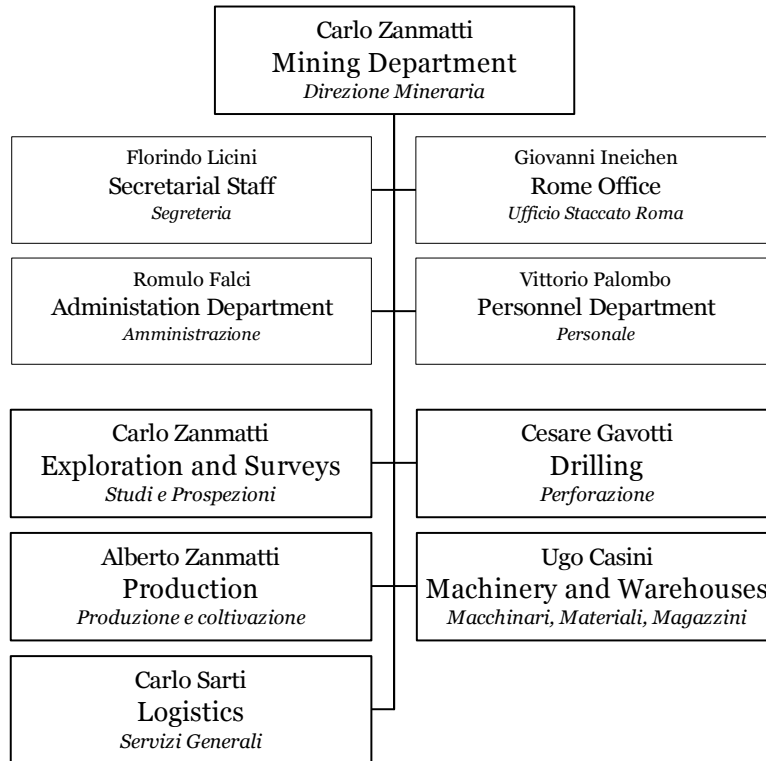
Carlo Zanmatti
Mining Department
*Direzione Mineraria*

Florindo Licini
Secretarial Staff
*Segreteria*

Giovanni Ineichen
Rome Office
*Ufficio Staccato Roma*

Romulo Falci
Administation Department
*Amministrazione*

Vittorio Palombo
Personnel Department
*Personale*

Carlo Zanmatti
Exploration and Surveys
*Studi e Prospezioni*

Cesare Gavotti
Drilling
*Perforazione*

Alberto Zanmatti
Production
*Produzione e coltivazione*

Ugo Casini
Machinery and Warehouses
*Macchinari, Materiali, Magazzini*

Carlo Sarti
Logistics
*Servizi Generali*